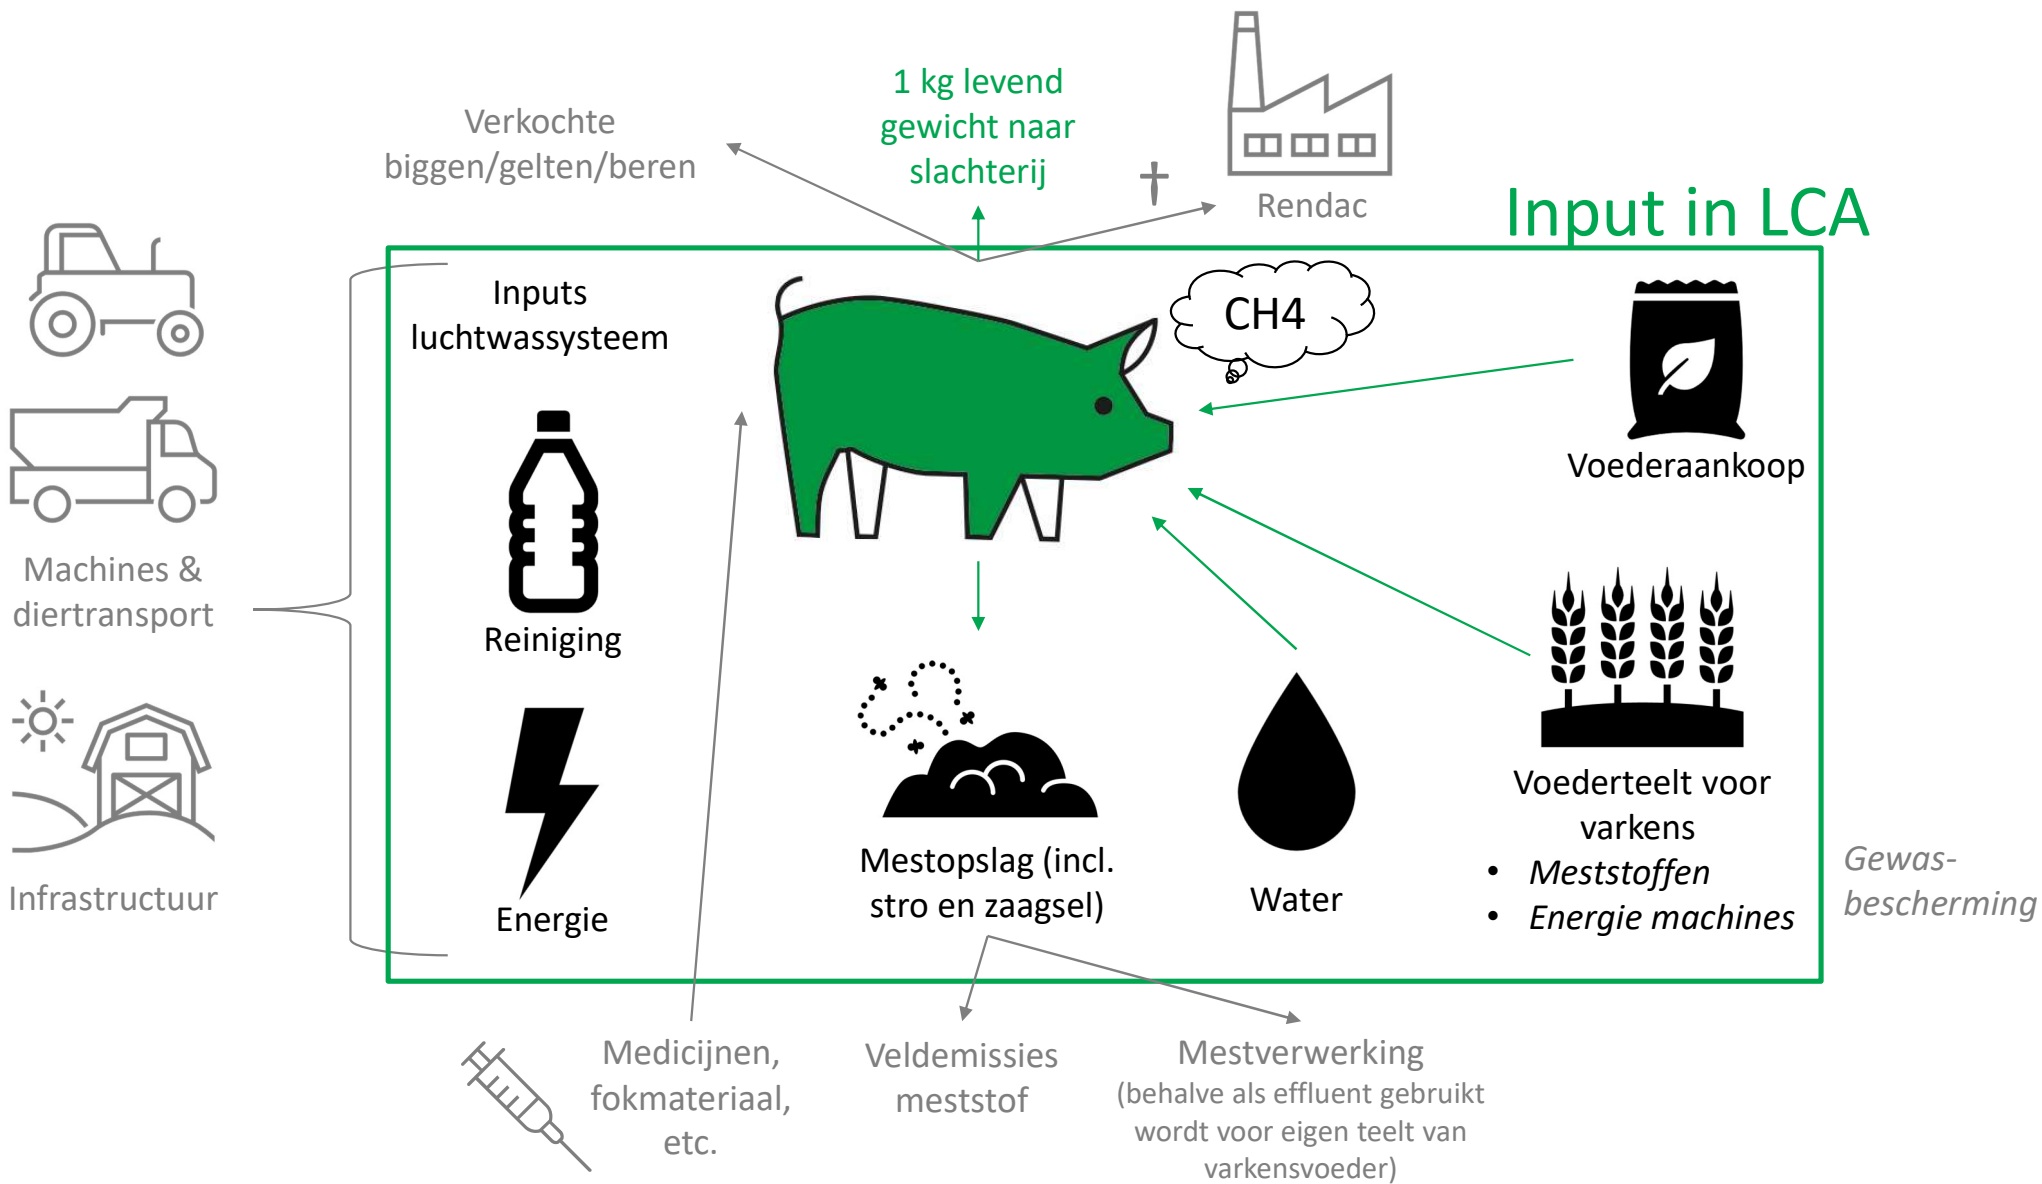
Verkochte biggen/gelten/beren

1 kg levend gewicht naar slachterij

Rendac

Input in LCA

Machines & diertransport

Infrastructuur

Inputs luchtwassysteem

Reiniging

Energie

CH4

Voederaankoop

Mestopslag (incl. stro en zaagsel)

Water

Voederteelt voor varkens
• *Meststoffen*
• *Energie machines*

*Gewas-bescherming*

Medicijnen, fokmateriaal, etc.

Veldemissies meststof

Mestverwerking
(behalve als effluent gebruikt wordt voor eigen teelt van varkensvoeder)